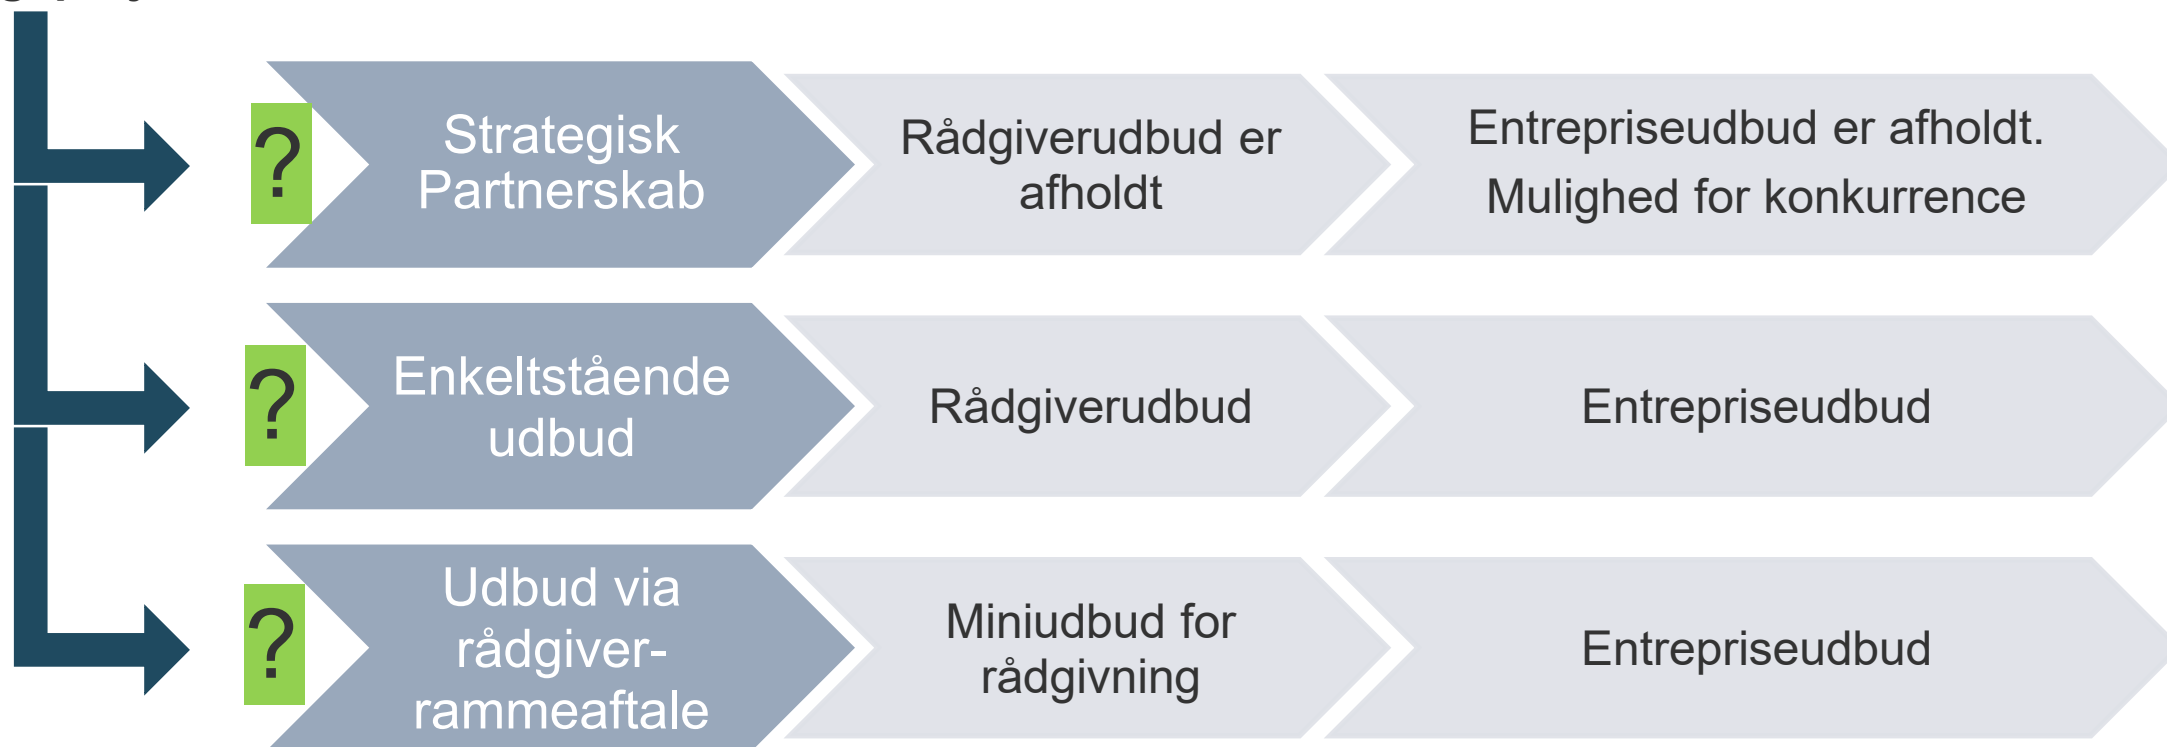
?

Strategisk Partnerskab

Rådgiverudbud er afholdt

Entrepriseudbud er afholdt.
Mulighed for konkurrence

?

Enkeltstående udbud

Rådgiverudbud

Entrepriseudbud

?

Udbud via rådgiver-rammeaftale

Miniudbud for rådgivning

Entrepriseudbud